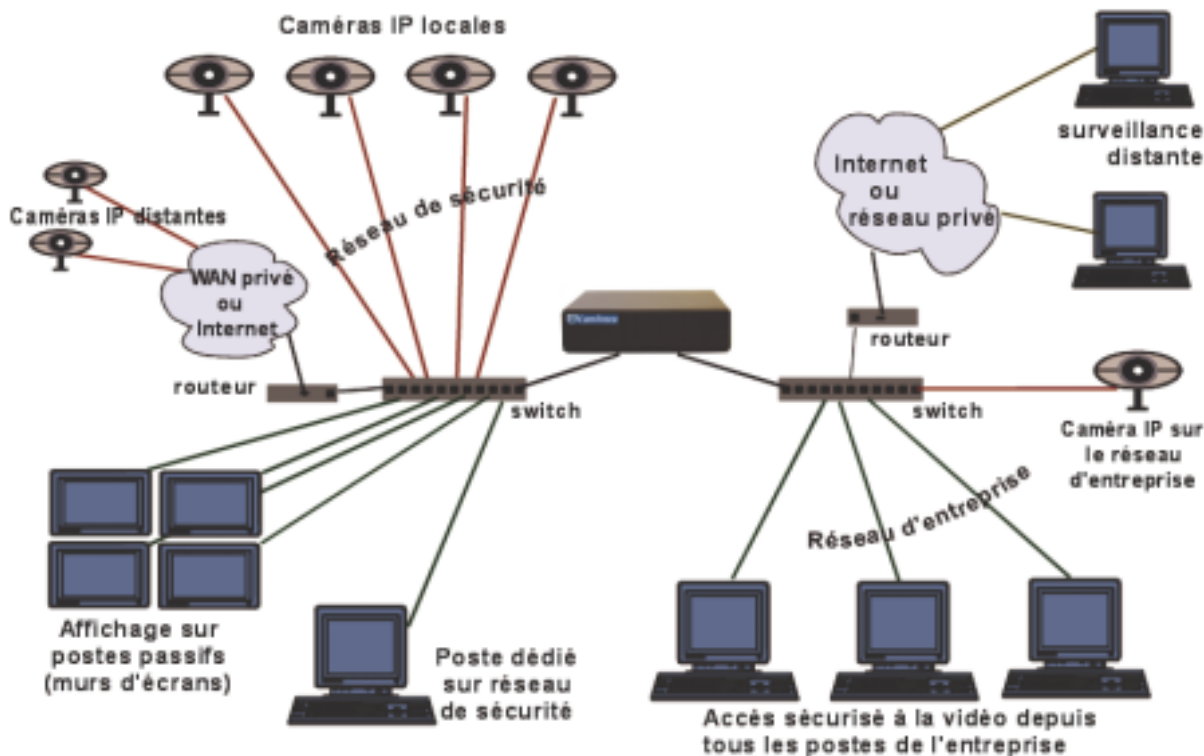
Caméras IP locales

surveillance distante

Internet ou réseau privé

Caméras IP distantes

Réseau de sécurité

WAN privé ou Internet

routeur

routeur

switch

switch

Caméra IP sur le réseau d'entreprise

Réseau d'entreprise

Affichage sur postes passifs (murs d'écrans)

Poste dédié sur réseau de sécurité

Accès sécurisé à la vidéo depuis tous les postes de l'entreprise